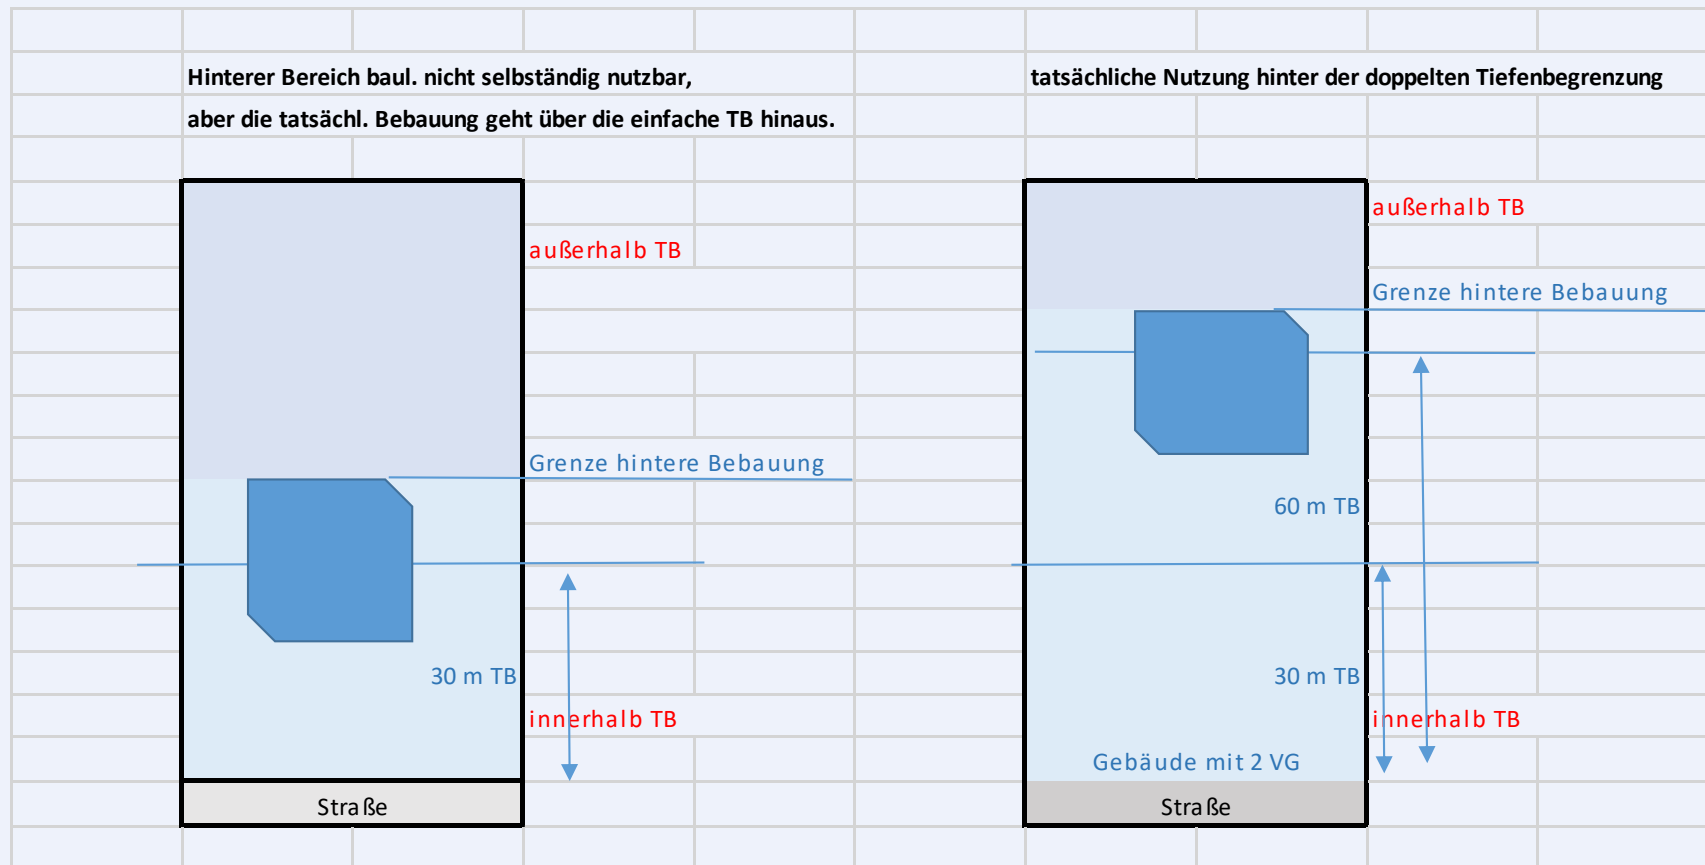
Hinterer Bereich baul. nicht selbständig nutzbar,
aber die tatsächl. Bebauung geht über die einfache TB hinaus.

außerhalb TB

Grenze hintere Bebauung

30 m TB

innerhalb TB

Straße

tatsächliche Nutzung hinter der doppelten Tiefenbegrenzung

außerhalb TB

Grenze hintere Bebauung

60 m TB

30 m TB

innerhalb TB

Gebäude mit 2 VG

Straße